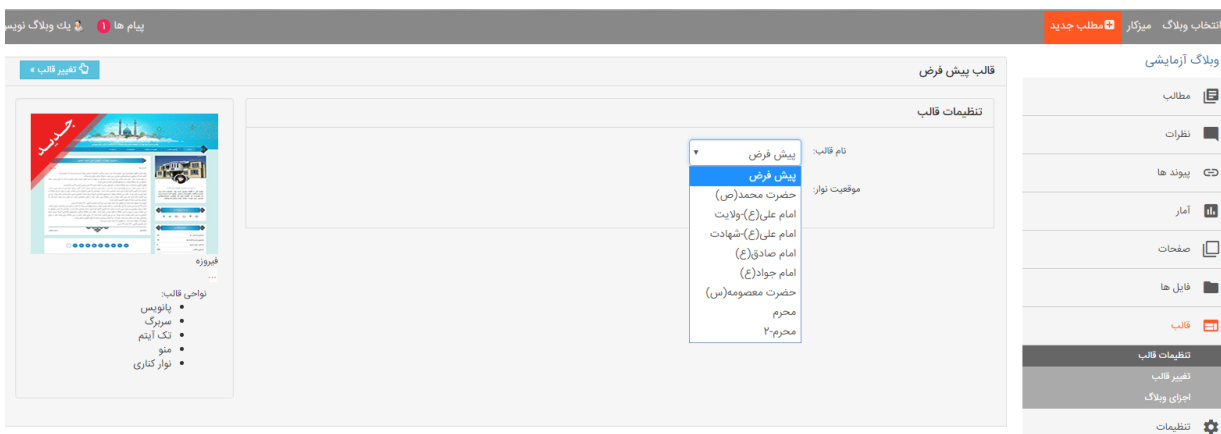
انتخاب وبلاگ میزکار مطلب جدید

پیام ها 1 یک وبلاگ نویس

وبلاگ آزمایشی

مطالب

نظرات

پیوند ها

آمار

صفحات

فایل ها

قالب

تنظیمات قالب

تغییر قالب

اجزای وبلاگ

تنظیمات

قالب پیش فرض

تغییر قالب »

تنظیمات قالب

نام قالب:

پیش فرض

پیش فرض
حضرت محمد(ص)
امام علی(ع)-ولایت
امام علی(ع)-شهادت
امام صادق(ع)
امام جواد(ع)
حضرت معصومه(س)
محرم
محرم-۲

موقعیت نوار:

جدید

فیروزه
...

نواحی قالب:
- پانویس
- سربرگ
- تک آیتم
- منو
- نوار کناری